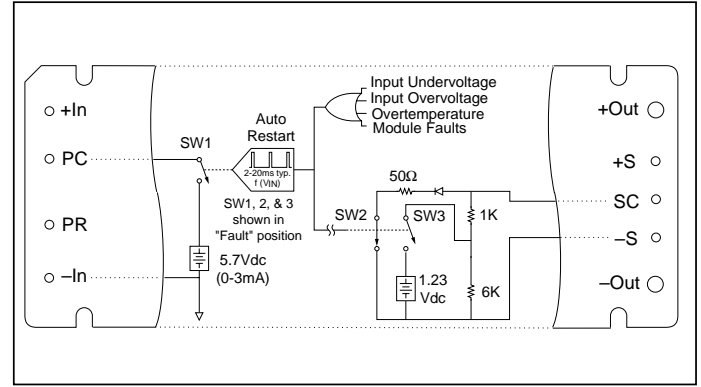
+In

PC

PR

–In

SW1

Auto Restart

2-20ms typ.
f (VIN)

SW1, 2, & 3 shown in "Fault" position

5.7Vdc
(0-3mA)

Input Undervoltage
Input Overvoltage
Overtemperature
Module Faults

50Ω

SW2

SW3

1K

1.23 Vdc

6K

+Out

+S

SC

–S

–Out